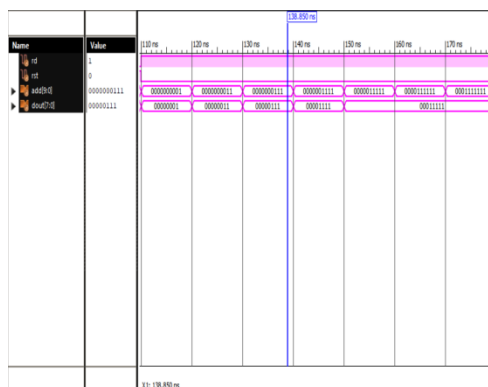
138.850 ns

| Name | Value |
|---|---|
| rd | 1 |
| rst | 0 |
| add[9:0] | 0000000111 |
| dout[7:0] | 00000111 |

110 ns 120 ns 130 ns 140 ns 150 ns 160 ns 170 ns

0000000001 0000000011 0000000111 0000001111 0000011111 0000111111 0001111111

00000001 00000011 00000111 00001111 00011111

X1: 138.850 ns